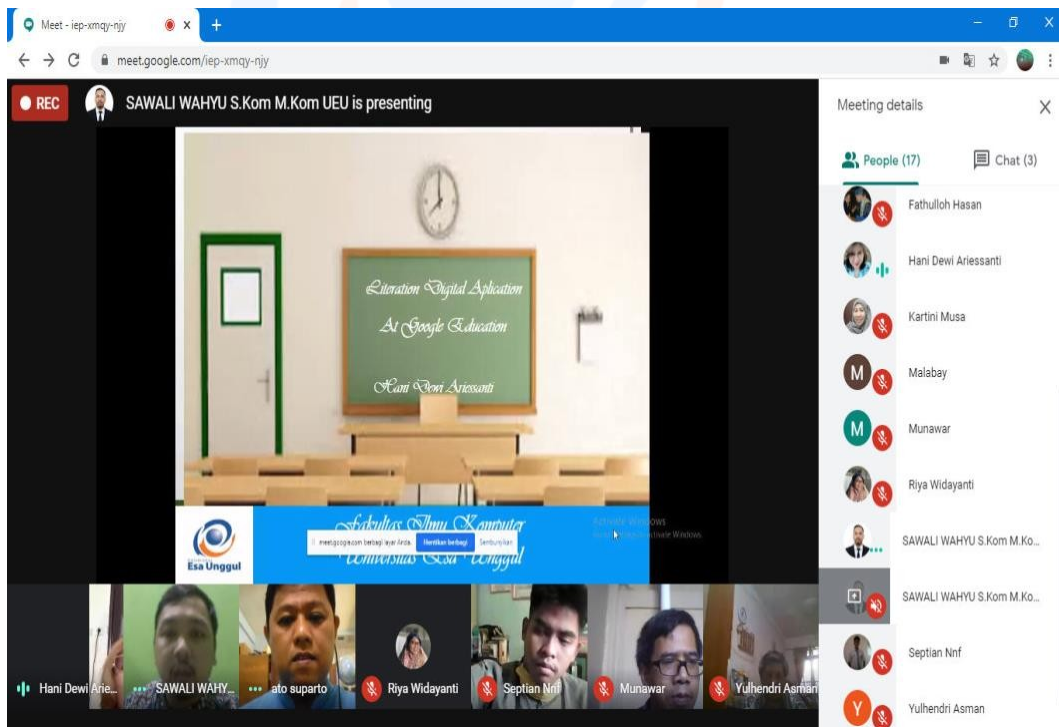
Meet - iep-xmqy-njy
meet.google.com/iep-xmqy-njy

REC
SAWALI WAHYU S.Kom M.Kom UEU is presenting

Literation Digital Aplication
At Google Education
Hani Dewi Ariessanti

Esa Unggul
Fakultas Ilmu Komputer
Universitas Esa Unggul

meet.google.com berbagi layar Anda. Hentikan berbagi Sembunyikan
Activate Windows
Go to Settings to activate Windows

Hani Dewi Arie...
SAWALI WAHY...
ato suparto
Riya Widayanti
Septian Nnf
Munawar
Yulhendri Asman

Meeting details
People (17)
Chat (3)
Fathulloh Hasan
Hani Dewi Ariessanti
Kartini Musa
M
Malabay
M
Munawar
Riya Widayanti
SAWALI WAHYU S.Kom M.Ko...
SAWALI WAHYU S.Kom M.Ko...
Septian Nnf
Y
Yulhendri Asman